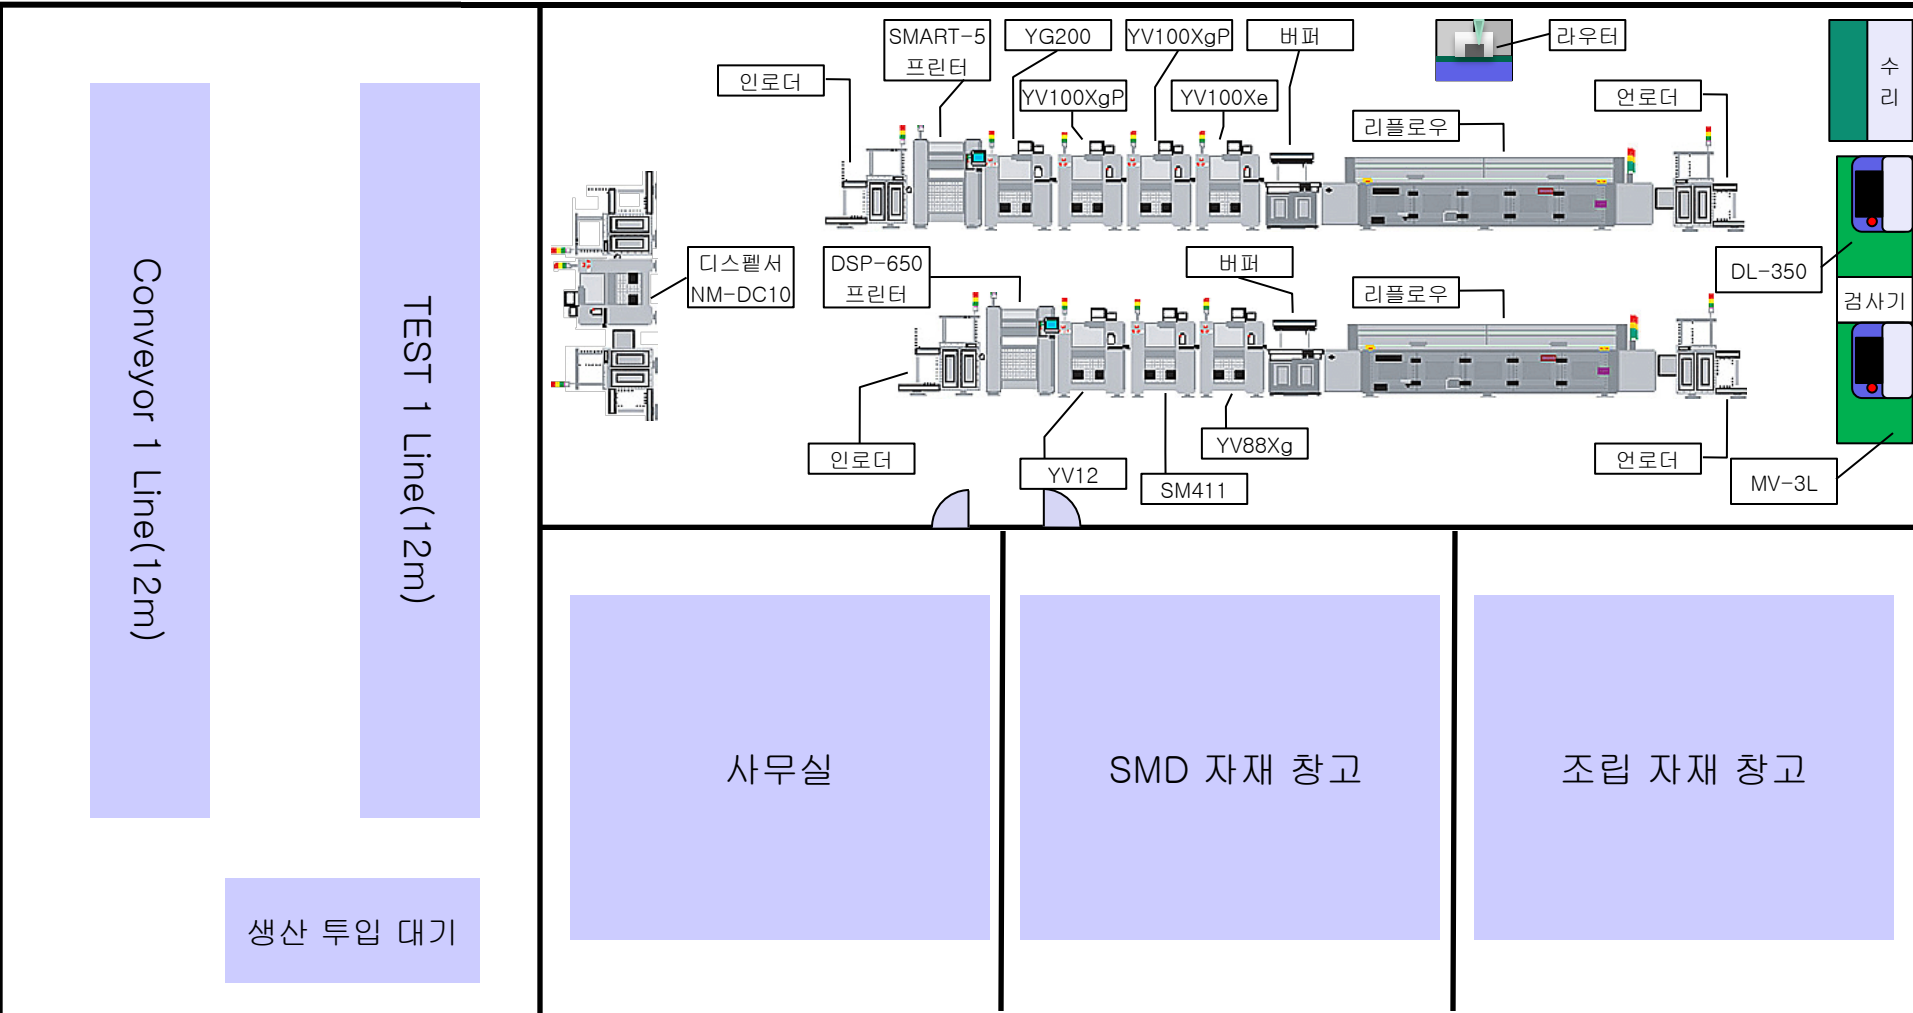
Conveyor 1 Line(12m)

TEST 1 Line(12m)

생산 투입 대기

SMART-5 프린터

YG200

YV100XgP

버퍼

라우터

수리

인로더

YV100XgP

YV100Xe

리플로우

언로더

디스펜서 NM-DC10

DSP-650 프린터

버퍼

리플로우

DL-350

검사기

인로더

YV12

SM411

YV88Xg

언로더

MV-3L

사무실

SMD 자재 창고

조립 자재 창고